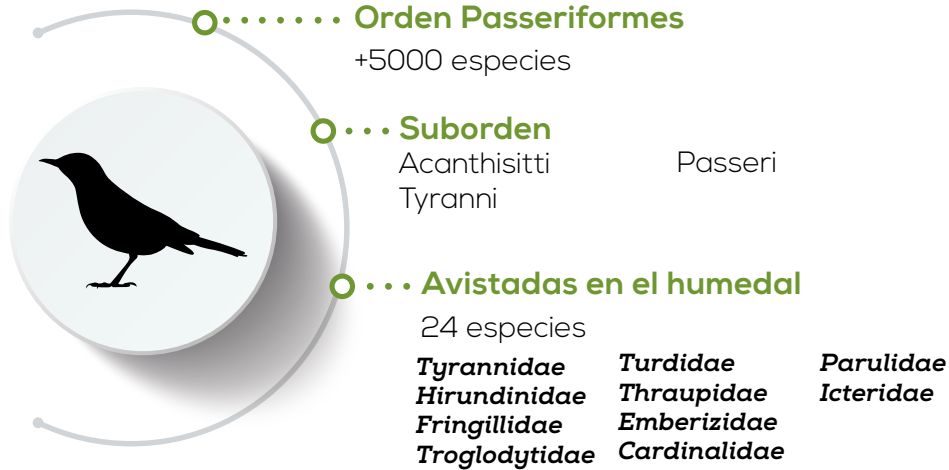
Orden Passeriformes

+5000 especies

Suborden

Acanthisitti
Tyranni

Passeri

Avistadas en el humedal

24 especies

Tyrannidae
Hirundinidae
Fringillidae
Troglodytidae

Turdidae
Thraupidae
Emberizidae
Cardinalidae

Parulidae
Icteridae